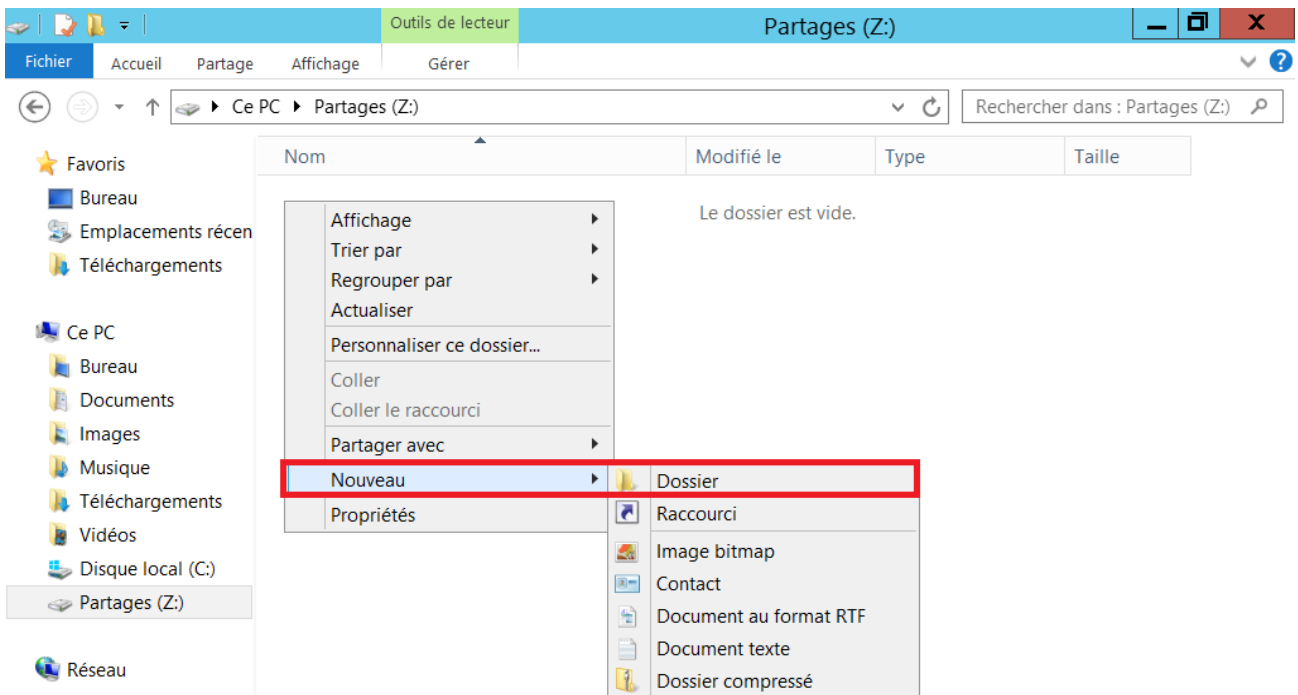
Outils de lecteur

Partages (Z:)

Fichier
Accueil
Partage
Affichage
Gérer

Ce PC ▸ Partages (Z:)

Rechercher dans : Partages (Z:)

Favoris
Bureau
Emplacements récen
Téléchargements

Ce PC
Bureau
Documents
Images
Musique
Téléchargements
Vidéos
Disque local (C:)
Partages (Z:)

Réseau

| Nom | Modifié le | Type | Taille |
|---|---|---|---|

Le dossier est vide.

Affichage
Trier par
Regrouper par
Actualiser
Personnaliser ce dossier...
Coller
Coller le raccourci
Partager avec
Nouveau
Propriétés

Dossier
Raccourci
Image bitmap
Contact
Document au format RTF
Document texte
Dossier compressé